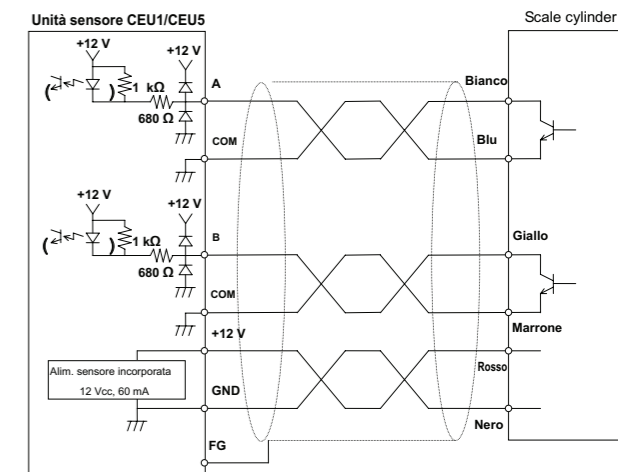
Unità sensore CEU1/CEU5

Scale cylinder

+12 V

+12 V

1 kΩ

680 Ω

A

COM

Bianco

Blu

+12 V

+12 V

1 kΩ

680 Ω

B

COM

Giallo

+12 V

Marrone

Alim. sensore incorporata
12 Vcc, 60 mA

GND

Rosso

Nero

FG